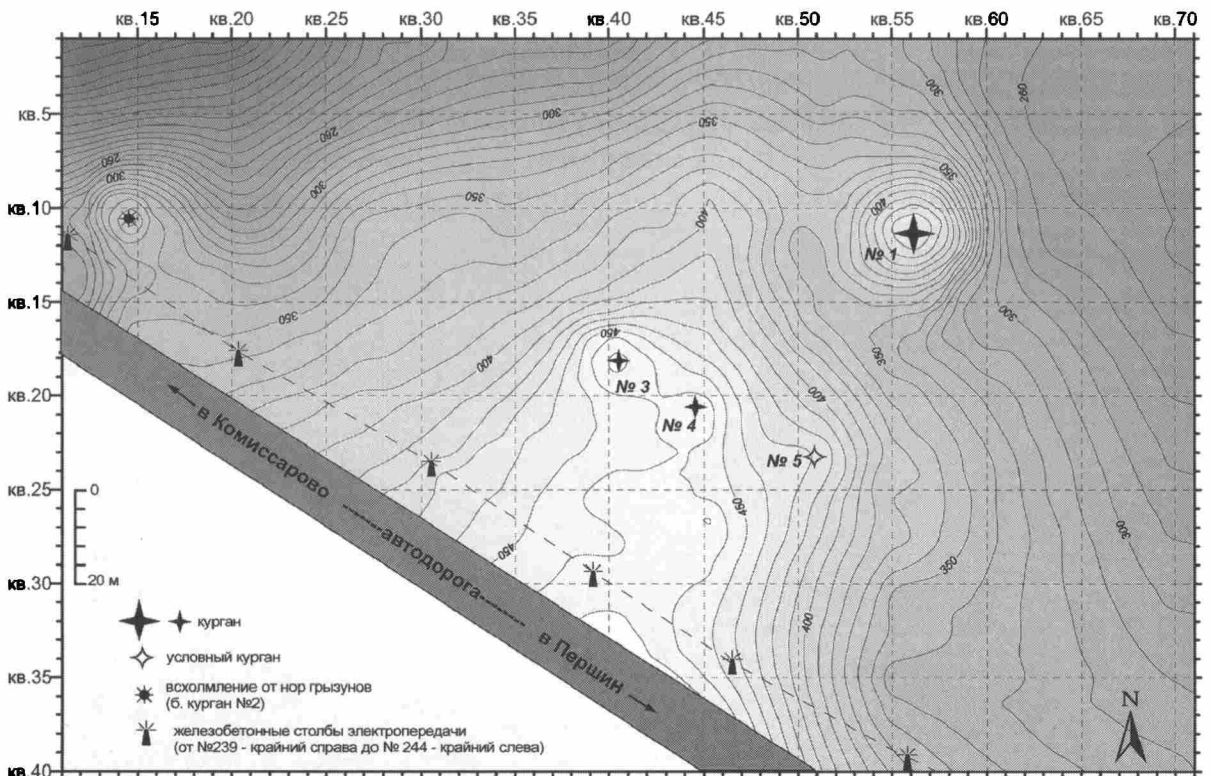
кв.15 кв.20 кв.25 кв.30 кв.35 кв.40 кв.45 кв.50 кв.55 кв.60 кв.65 кв.70

кв.5
кв.10
кв.15
кв.20
кв.25
кв.30
кв.35
кв.40

300
260
350
300
350
260
300
350
400
400
300
260
300
360
400
450
№ 1
№ 3
№ 4
№ 5
400
350
300
450
450
350
400
300

← в Комиссарово ------автодорога-------- в Першин →

0
20 м

курган
условный курган
всхолмление от нор грызунов (б. курган №2)
железобетонные столбы электропередачи (от №239 - крайний справа до № 244 - крайний слева)

N